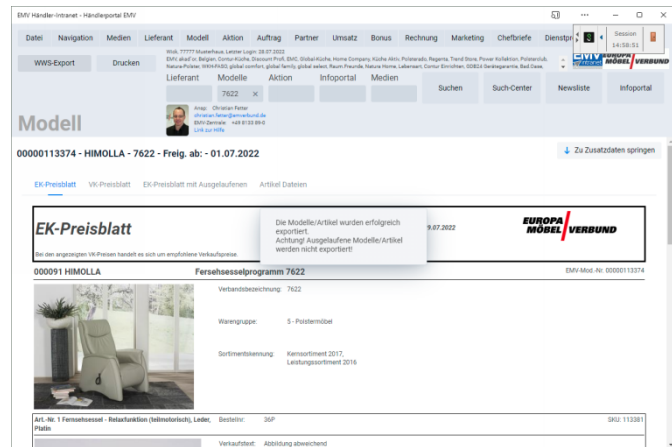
EMV Händler-Intranet - Händlerportal EMV

Datei Navigation Medien Lieferant Modell Aktion Auftrag Partner Umsatz Bonus Rechnung Marketing Chefbriefe Dienstpr

Session 14:58:51

WWS-Export Drucken

Wick, 77777 Musterhaus, Letzter Login: 28.07.2022
EMV, aked in: Belgien, Contur-Küche, Discount Profi, EMS, Global-Küche, Home Company, Küche Aktiv, Polsterado, Regento, Trend Store, Power Kollektion, Polsterclub, Natura-Polster, WKH-FMS, global comfort, global family, global select, Raum Freunde, Natura Home, Lebensart, Contur Einrichten, GOBEA Geräsegarantie, Bed Oase,

Lieferant Modelle Aktion Infoportal Medien
7622 ×
Suchen Such-Center Newsliste Infoportal

Ansp.: Christian Fetter
christian.fetter@emverbund.de
EMV-Zentrale: +49 6133 89-0
Link zur Hilfe

Modell

00000113374 - HIMOLLA - 7622 - Freig. ab: - 01.07.2022

Zu Zusatzdaten springen

EK-Preisblatt VK-Preisblatt EK-Preisblatt mit Ausgelaufenen Artikel Dateien

EK-Preisblatt
Bei den angezeigten VK-Preisen handelt es sich um empfohlene Verkaufspreise.

Die Modelle/Artikel wurden erfolgreich exportiert.
Achtung! Ausgelaufene Modelle/Artikel werden nicht exportiert!

29.07.2022

EUROPA MÖBEL VERBUND

000091 HIMOLLA Fernsehsesselprogramm 7622 EMV-Mod.-Nr: 00000113374

Verbandsbezeichnung: 7622

Warengruppe: 5 - Polstermöbel

Sortimentskennung: Kernsortiment 2017, Leistungssortiment 2016

Art.-Nr. 1 Fernsehsessel - Relaxfunktion (teilmotorisch), Leder, Platin
Bestellnr: 36P
SKU: 113381

Verkaufstext: Abbildung abweichend